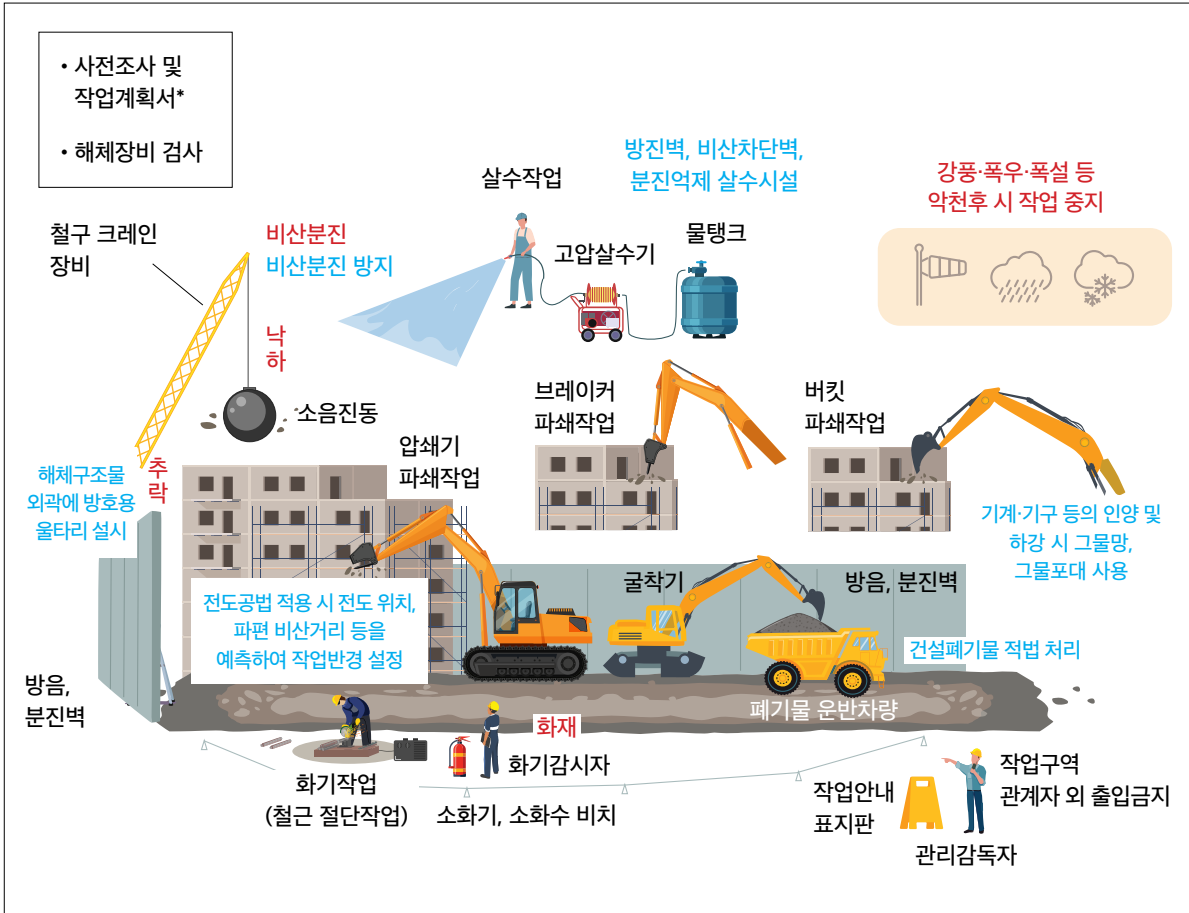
• 사전조사 및 작업계획서*

• 해체장비 검사

철구 크레인 장비

비산분진

비산분진 방지

낙하

소음진동

추락

해체구조물 외곽에 방호용 울타리 설치

살수작업

방진벽, 비산차단벽, 분진억제 살수시설

고압살수기

물탱크

강풍·폭우·폭설 등 악천후 시 작업 중지

브레이커 파쇄작업

버킷 파쇄작업

압쇄기 파쇄작업

기계·기구 등의 인양 및 하강 시 그물망, 그물포대 사용

굴착기

방음, 분진벽

전도공법 적용 시 전도 위치, 파편 비산거리 등을 예측하여 작업반경 설정

건설폐기물 적법 처리

방음, 분진벽

화재

폐기물 운반차량

화기감시자

화기작업 (철근 절단작업)

소화기, 소화수 비치

작업안내 표지판

작업구역 관계자 외 출입금지

관리감독자